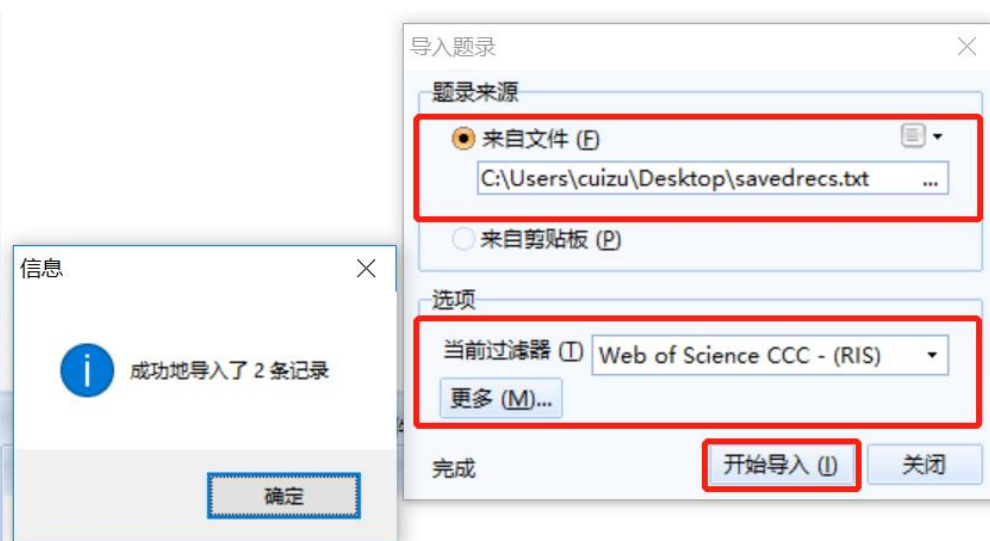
导入题录

题录来源

来自文件 (F)

C:\Users\cuizu\Desktop\savedrecs.txt ...

来自剪贴板 (P)

选项

当前过滤器 (T) Web of Science CCC - (RIS)

更多 (M)...

完成

开始导入 (I)

关闭

信息

成功地导入了 2 条记录

确定